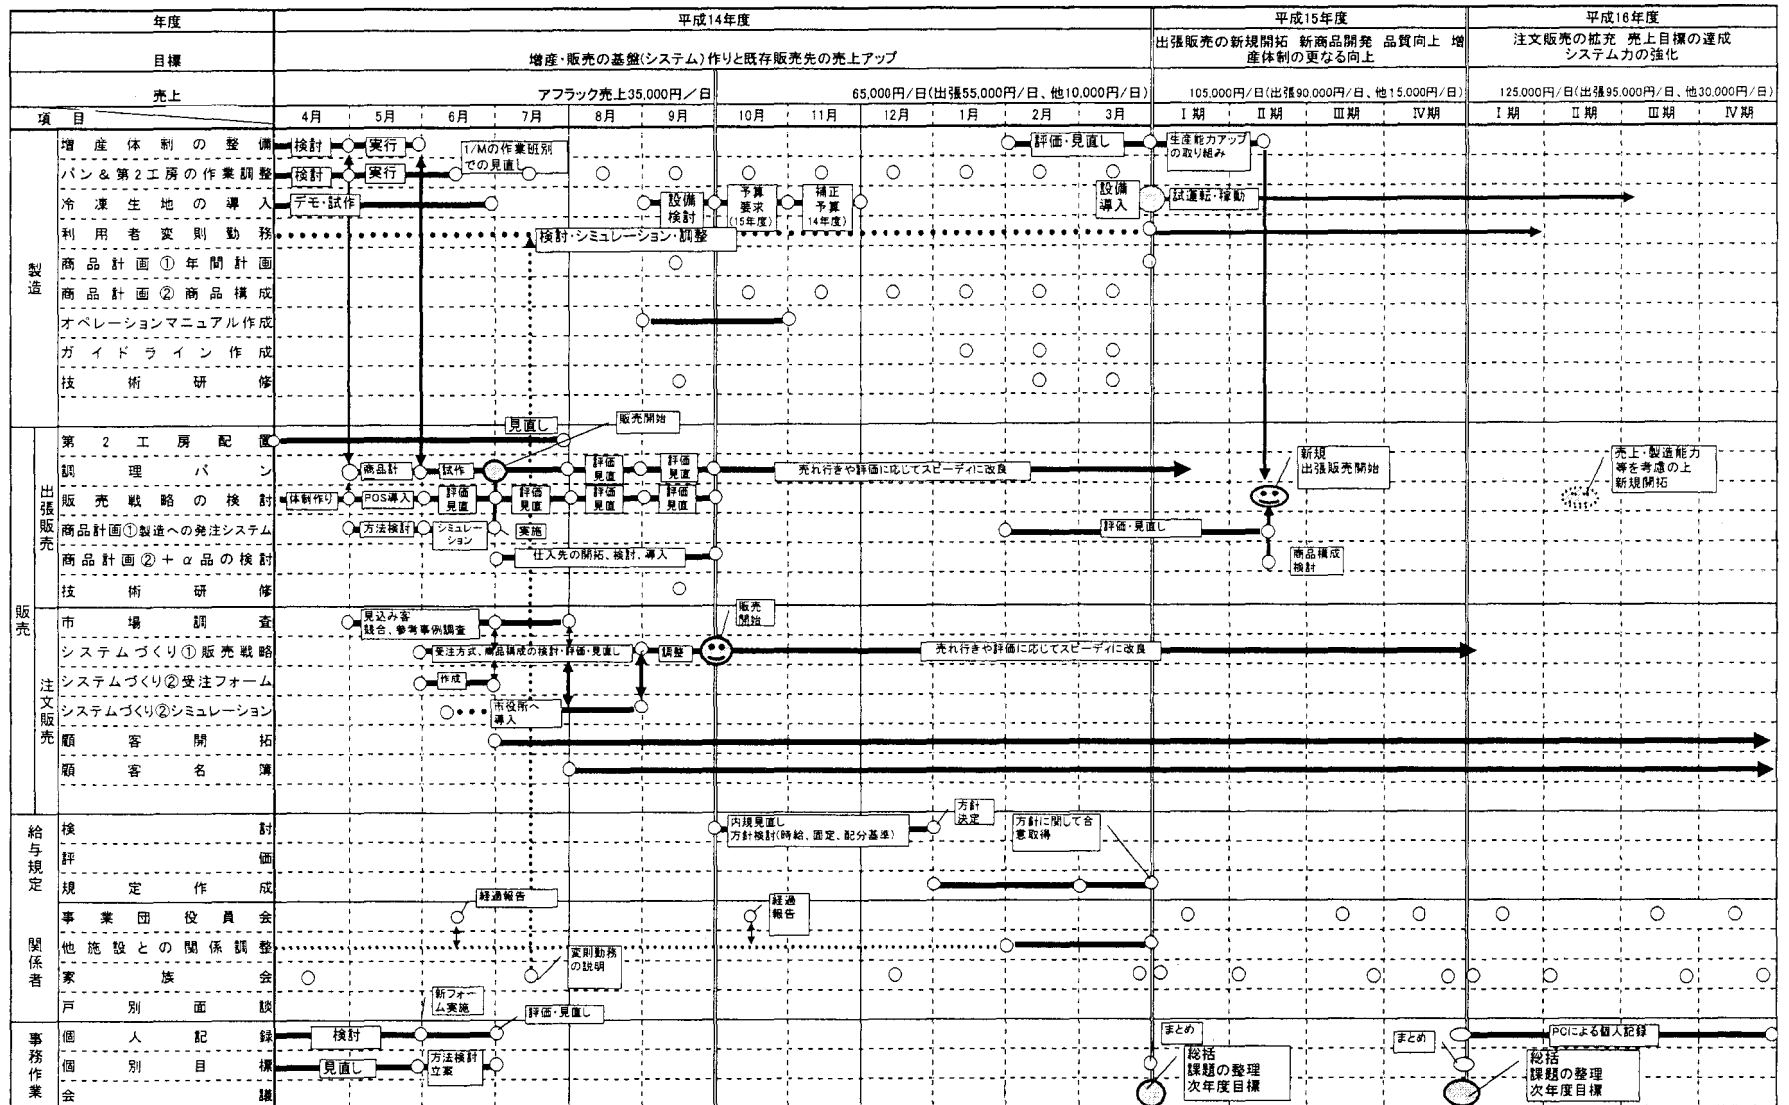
| 年度 | 平成14年度 | 平成15年度 | 平成16年度 |
|---|---|---|---|
| 目標 | 増産・販売の基盤(システム)作りと既存販売先の売上アップ | 出張販売の新規開拓 新商品開発 品質向上 増産体制の更なる向上 | 注文販売の拡充 売上目標の達成 システム力の強化 |
| 売上 | アフラック売上35,000円/日 65,000円/日(出張55,000円/日、他10,000円/日) | 105,000円/日(出張90,000円/日、他15,000円/日) | 125,000円/日(出張95,000円/日、他30,000円/日) |

項目 4月 5月 6月 7月 8月 9月 10月 11月 12月 1月 2月 3月 Ⅰ期 Ⅱ期 Ⅲ期 Ⅳ期 Ⅰ期 Ⅱ期 Ⅲ期 Ⅳ期

製造
増産体制の整備 検討 実行 1/Mの作業班別での見直し 評価・見直し 生産能力アップの取り組み
パン＆第2工房の作業調整 検討 実行
冷凍生地の導入 デモ・試作 設備検討 予算要求(15年度) 補正予算14年度) 設備導入 試運転・稼動
利用者変則勤務 検討・シミュレーション・調整
商品計画①年間計画
商品計画②商品構成
オペレーションマニュアル作成
ガイドライン作成
技術研修

販売
出張販売
第2工房配置 見直し 販売開始
調理パン 商品計 試作 評価見直 評価見直 売れ行きや評価に応じてスピーディに改良 新規出張販売開始 売上・製造能力等を考慮の上新規開拓
販売戦略の検討 体制作り POS導入 評価見直 評価見直 評価見直 評価見直
商品計画①製造への発注システム 方法検討 シミュレーション 実施 評価・見直し
商品計画②＋α品の検討 仕入先の開拓、検討、導入 商品構成検討
技術研修

注文販売
市場調査 見込み客競合、参考事例調査 販売開始
システムづくり①販売戦略 受注方式、商品構成の検討・評価・見直し 調整 売れ行きや評価に応じてスピーディに改良
システムづくり②受注フォーム 作成
システムづくり②シミュレーション 市役所へ導入
顧客開拓
顧客名簿

給与規定
検討 内規見直し方針検討(時給、固定、配分基準) 方針決定 方針に関して合意取得
評価
規定作成

関係者
事業団役員会 経過報告 経過報告
他施設との関係調整
家族会 変則勤務の説明
戸別面談 新フォーム実施

事務作業
個人記録 検討 評価・見直し まとめ まとめ PCによる個人記録
個別目標 見直し 方法検討立案 総括 課題の整理 次年度目標 総括 課題の整理 次年度目標
会議